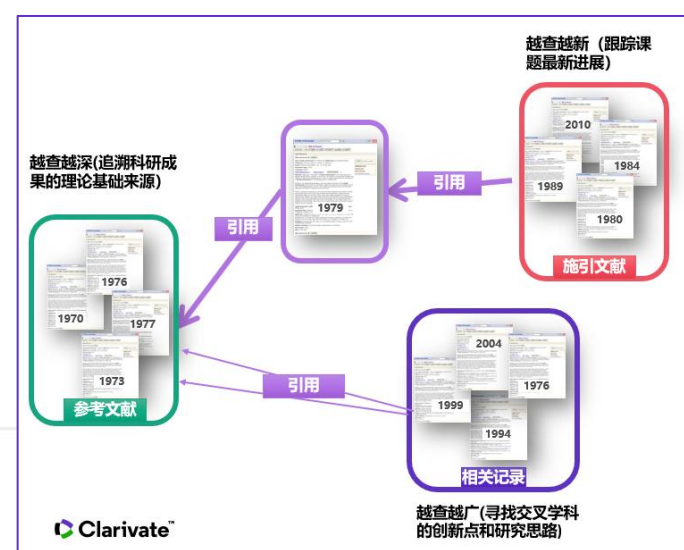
越查越新（跟踪课题最新进展）

越查越深(追溯科研成果的理论基础来源)

引用

引用

1979

2010

1984

1989

1980

施引文献

1976

1970

1977

1973

参考文献

引用

2004

1976

1999

1994

相关记录

越查越广(寻找交叉学科的创新点和研究思路)

Clarivate™